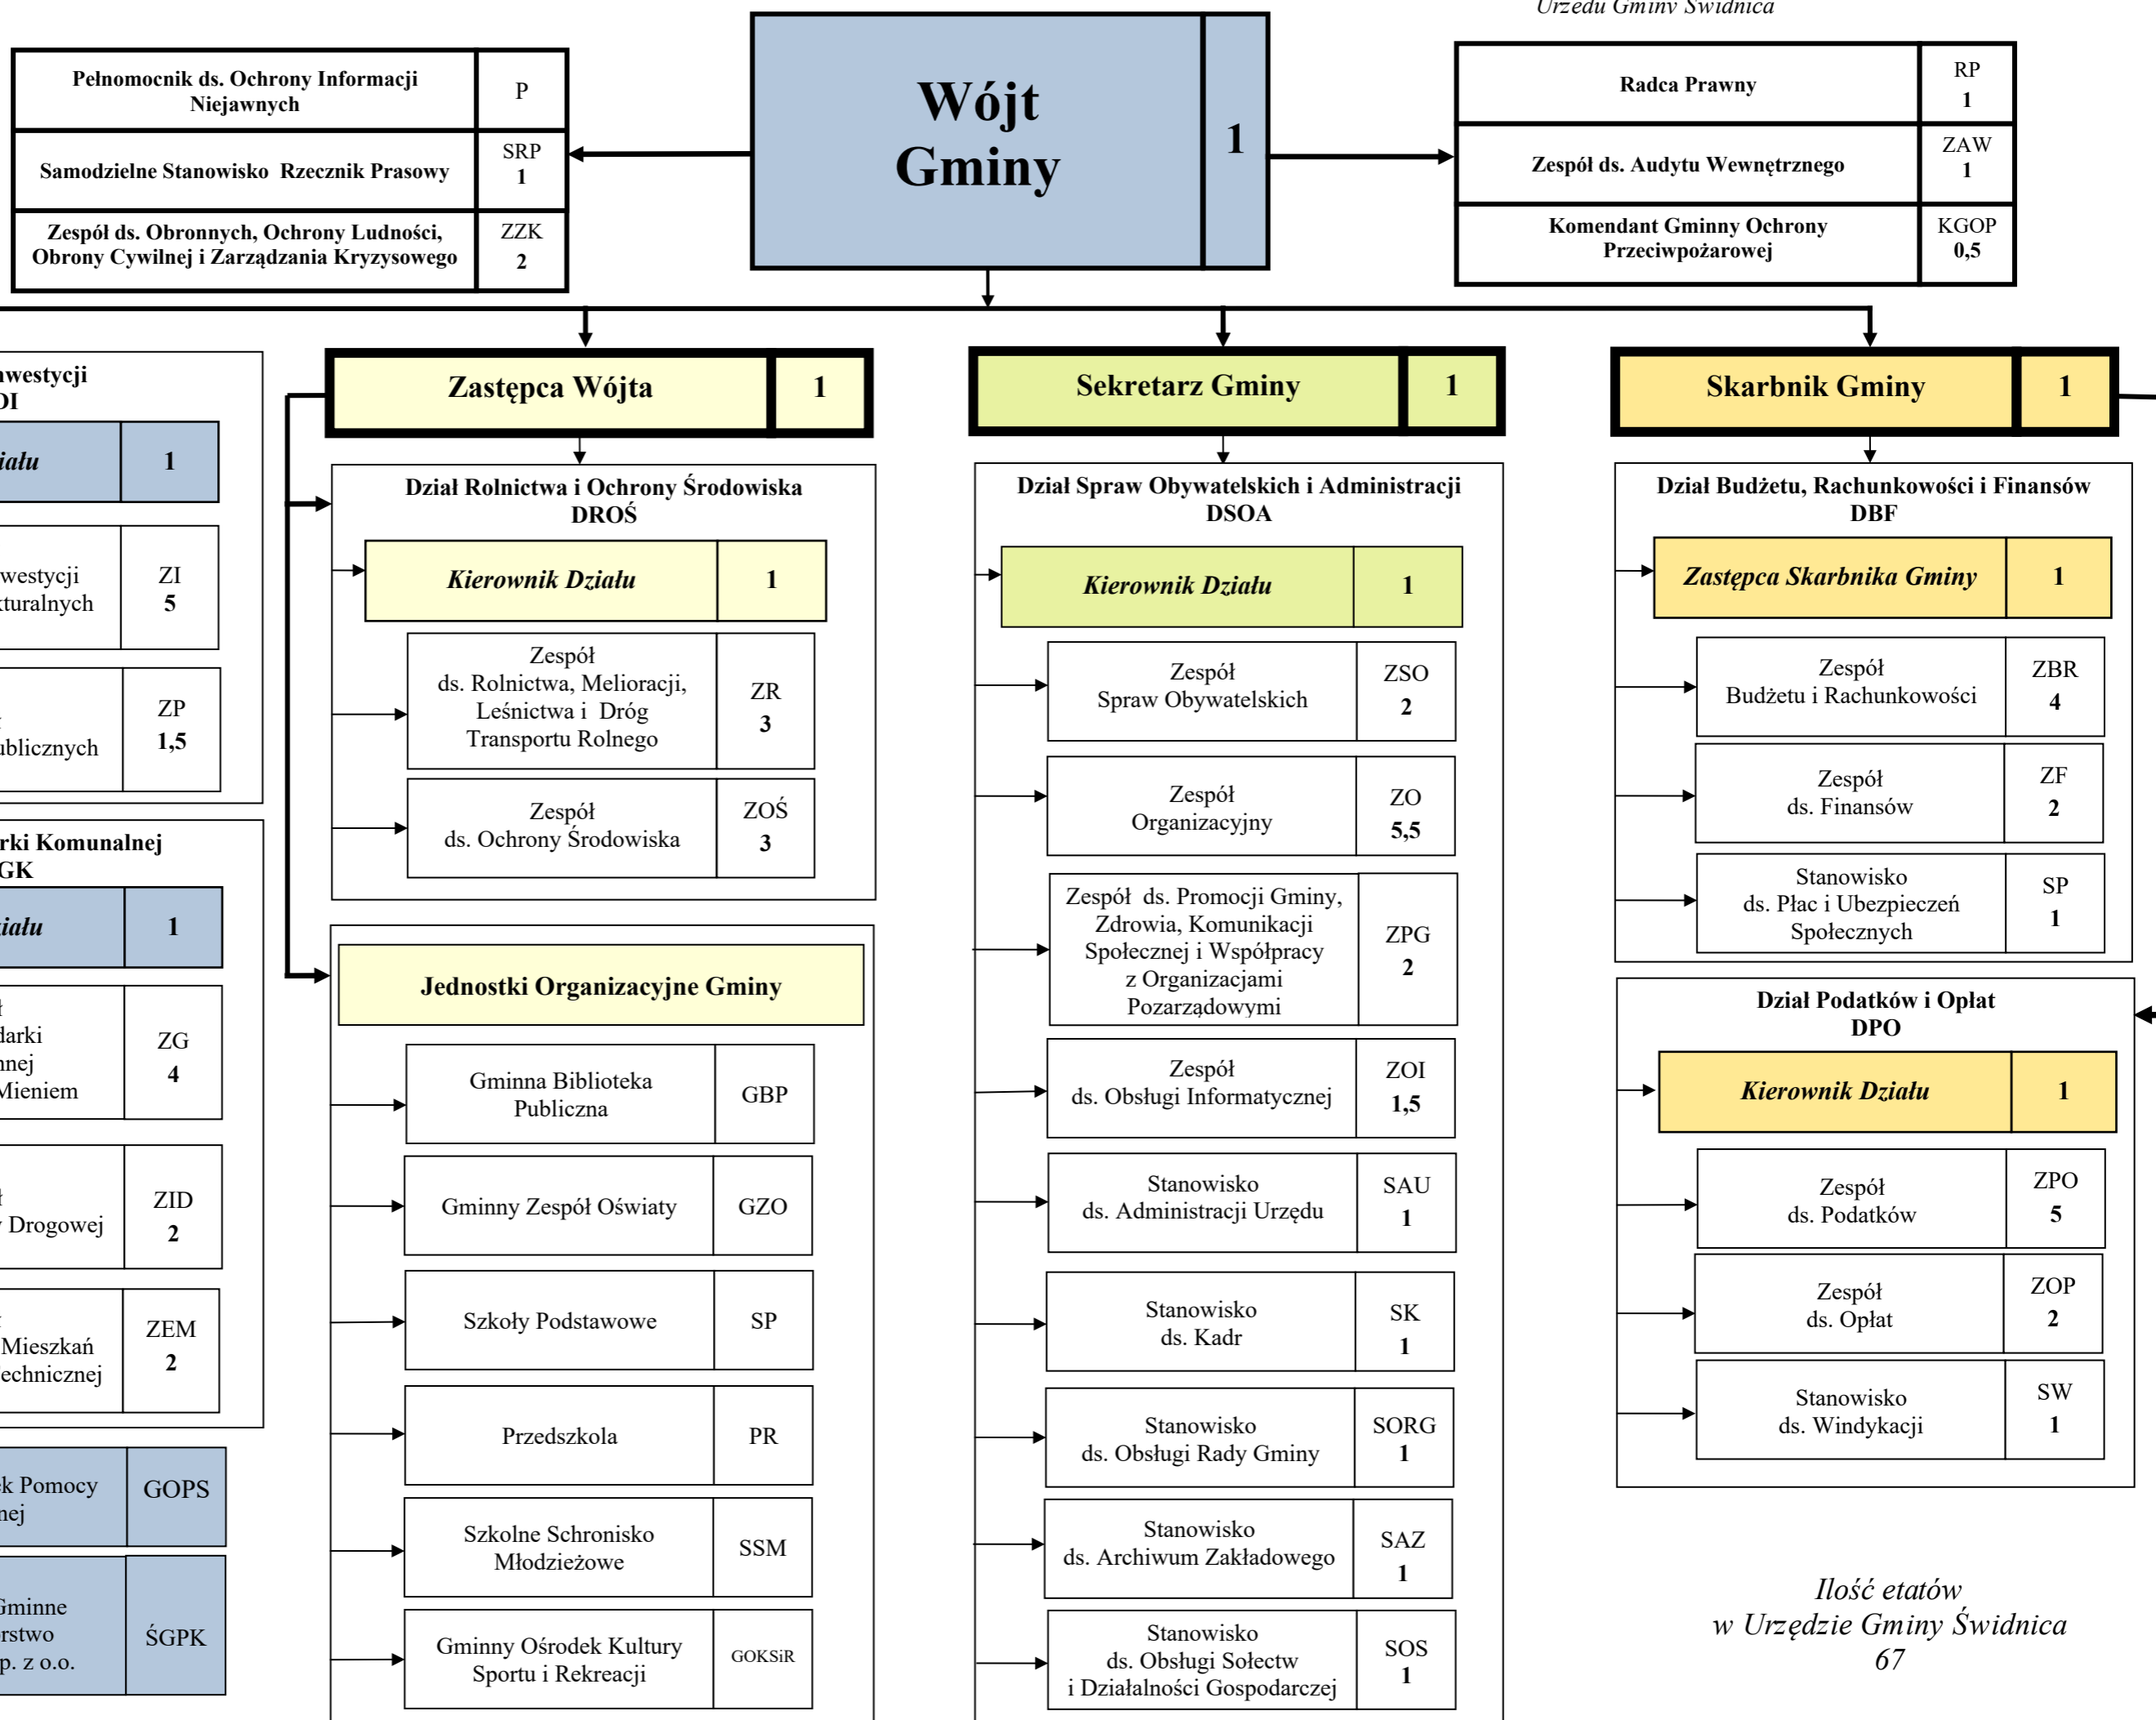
Urzędu Gminy Świdnica

Pełnomocnik ds. Ochrony Informacji Niejawnych | P

Samodzielne Stanowisko Rzecznik Prasowy | SRP 1

Zespół ds. Obronnych, Ochrony Ludności, Obrony Cywilnej i Zarządzania Kryzysowego | ZZK 2

Wójt Gminy | 1

Radca Prawny | RP 1

Zespół ds. Audytu Wewnętrznego | ZAW 1

Komendant Gminny Ochrony Przeciwpożarowej | KGOP 0,5

nwestycji
DI

iału | 1

westycji
kturalnych | ZI 5

ublicznych | ZP 1,5

rki Komunalnej
GK

iału | 1

darki
nnej
Mieniem | ZG 4

Drogowej | ZID 2

Mieszkań
echnicznej | ZEM 2

k Pomocy
nej | GOPS

Gminne
rstwo
p. z o.o. | ŚGPK

Zastępca Wójta | 1

Dział Rolnictwa i Ochrony Środowiska
DROŚ

Kierownik Działu | 1

Zespół ds. Rolnictwa, Melioracji, Leśnictwa i Dróg Transportu Rolnego | ZR 3

Zespół ds. Ochrony Środowiska | ZOŚ 3

Jednostki Organizacyjne Gminy

Gminna Biblioteka Publiczna | GBP

Gminny Zespół Oświaty | GZO

Szkoły Podstawowe | SP

Przedszkola | PR

Szkolne Schronisko Młodzieżowe | SSM

Gminny Ośrodek Kultury Sportu i Rekreacji | GOKSiR

Sekretarz Gminy | 1

Dział Spraw Obywatelskich i Administracji
DSOA

Kierownik Działu | 1

Zespół Spraw Obywatelskich | ZSO 2

Zespół Organizacyjny | ZO 5,5

Zespół ds. Promocji Gminy, Zdrowia, Komunikacji Społecznej i Współpracy z Organizacjami Pozarządowymi | ZPG 2

Zespół ds. Obsługi Informatycznej | ZOI 1,5

Stanowisko ds. Administracji Urzędu | SAU 1

Stanowisko ds. Kadr | SK 1

Stanowisko ds. Obsługi Rady Gminy | SORG 1

Stanowisko ds. Archiwum Zakładowego | SAZ 1

Stanowisko ds. Obsługi Sołectw i Działalności Gospodarczej | SOS 1

Skarbnik Gminy | 1

Dział Budżetu, Rachunkowości i Finansów
DBF

Zastępca Skarbnika Gminy | 1

Zespół Budżetu i Rachunkowości | ZBR 4

Zespół ds. Finansów | ZF 2

Stanowisko ds. Płac i Ubezpieczeń Społecznych | SP 1

Dział Podatków i Opłat
DPO

Kierownik Działu | 1

Zespół ds. Podatków | ZPO 5

Zespół ds. Opłat | ZOP 2

Stanowisko ds. Windykacji | SW 1

Ilość etatów
w Urzędzie Gminy Świdnica
67